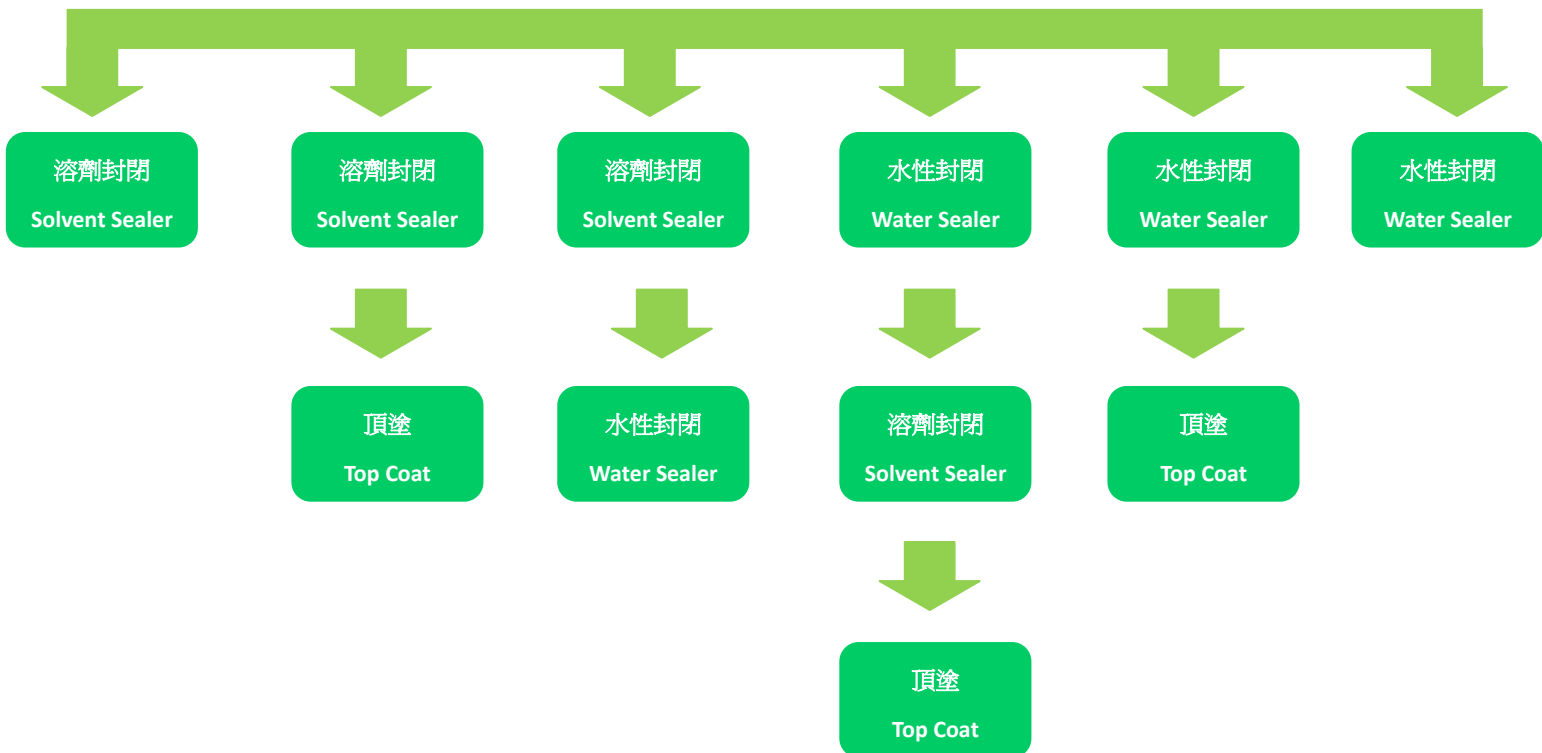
溶劑封閉
Solvent Sealer

溶劑封閉
Solvent Sealer

頂塗
Top Coat

溶劑封閉
Solvent Sealer

水性封閉
Water Sealer

水性封閉
Water Sealer

溶劑封閉
Solvent Sealer

頂塗
Top Coat

水性封閉
Water Sealer

頂塗
Top Coat

水性封閉
Water Sealer